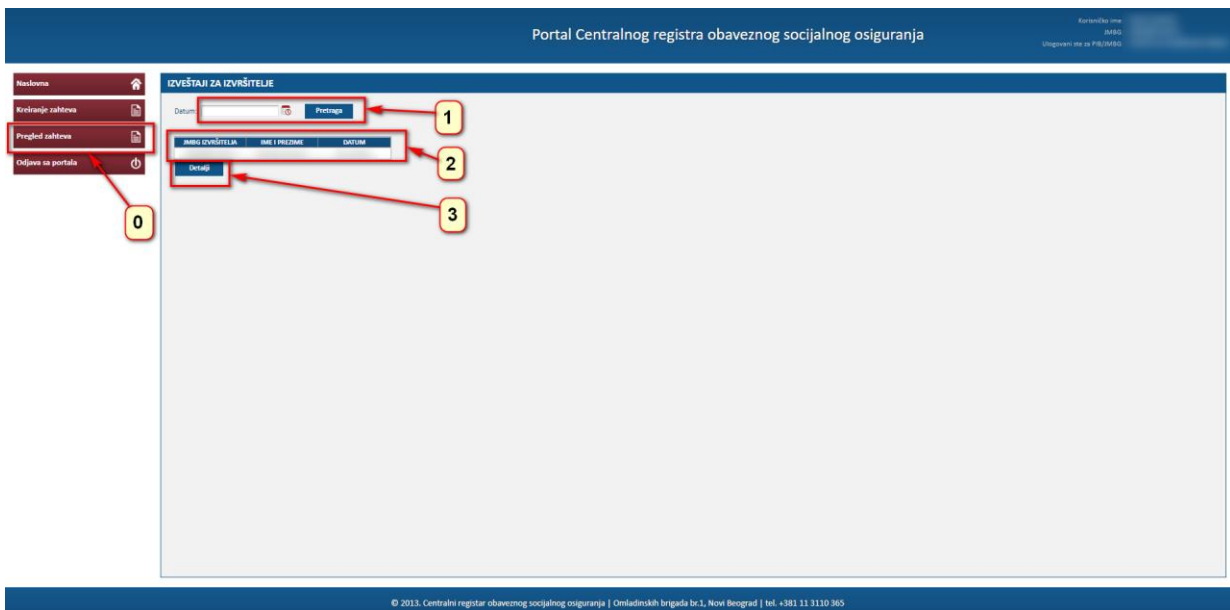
Portal Centralnog registra obaveznog socijalnog osiguranja

Korisničko ime
JMBG
Ulogovani ste za PIB/JMBG

Naslovna

Kreiranje zahteva

Pregled zahteva

Odjava sa portala

IZVEŠTAJI ZA IZVRŠITELJE

Datum:

Pretraga

| JMBG IZVRŠITELJA | IME I PREZIME | DATUM |
|---|---|---|

Detalji

1

2

3

0

© 2013. Centralni registar obaveznog socijalnog osiguranja | Omladinskih brigada br.1, Novi Beograd | tel. +381 11 3110 365